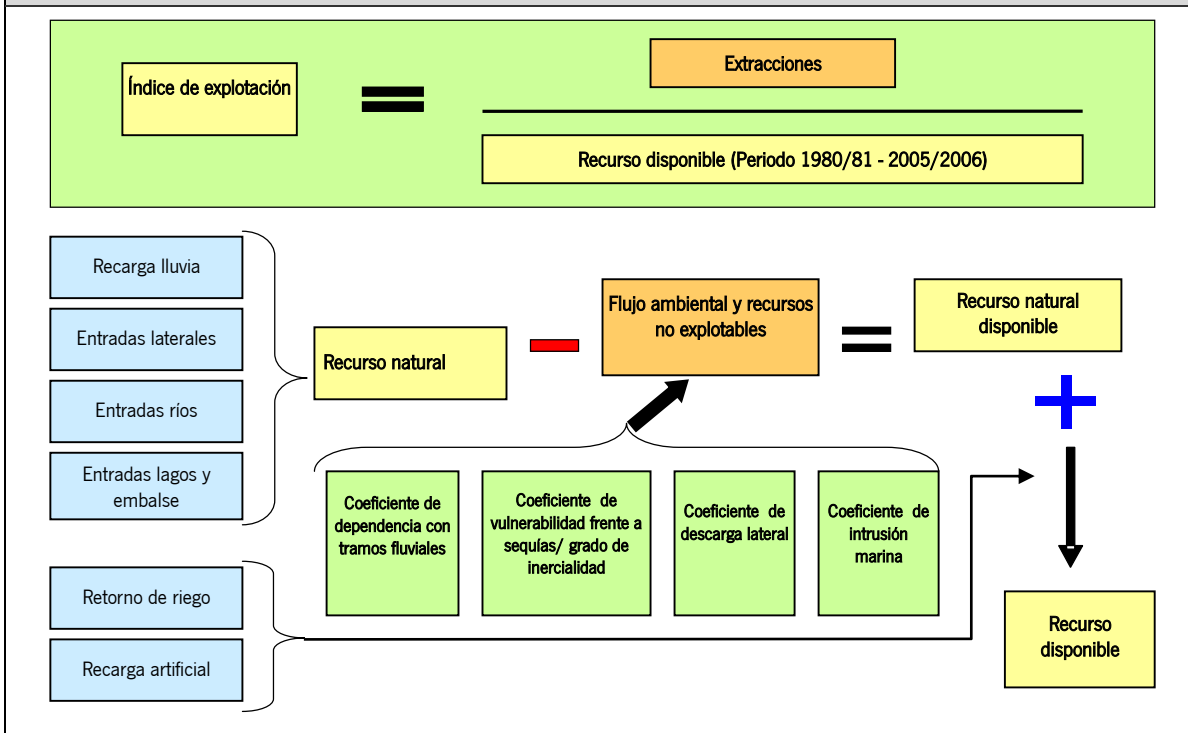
Índice de explotación = Extracciones / Recurso disponible (Periodo 1980/81 - 2005/2006)

Recarga lluvia

Entradas laterales

Entradas ríos

Entradas lagos y embalse

Recurso natural

Flujo ambiental y recursos no explotables

Recurso natural disponible

Coeficiente de dependencia con tramos fluviales

Coeficiente de vulnerabilidad frente a sequías/ grado de inercialidad

Coeficiente de descarga lateral

Coeficiente de intrusión marina

Retorno de riego

Recarga artificial

Recurso disponible